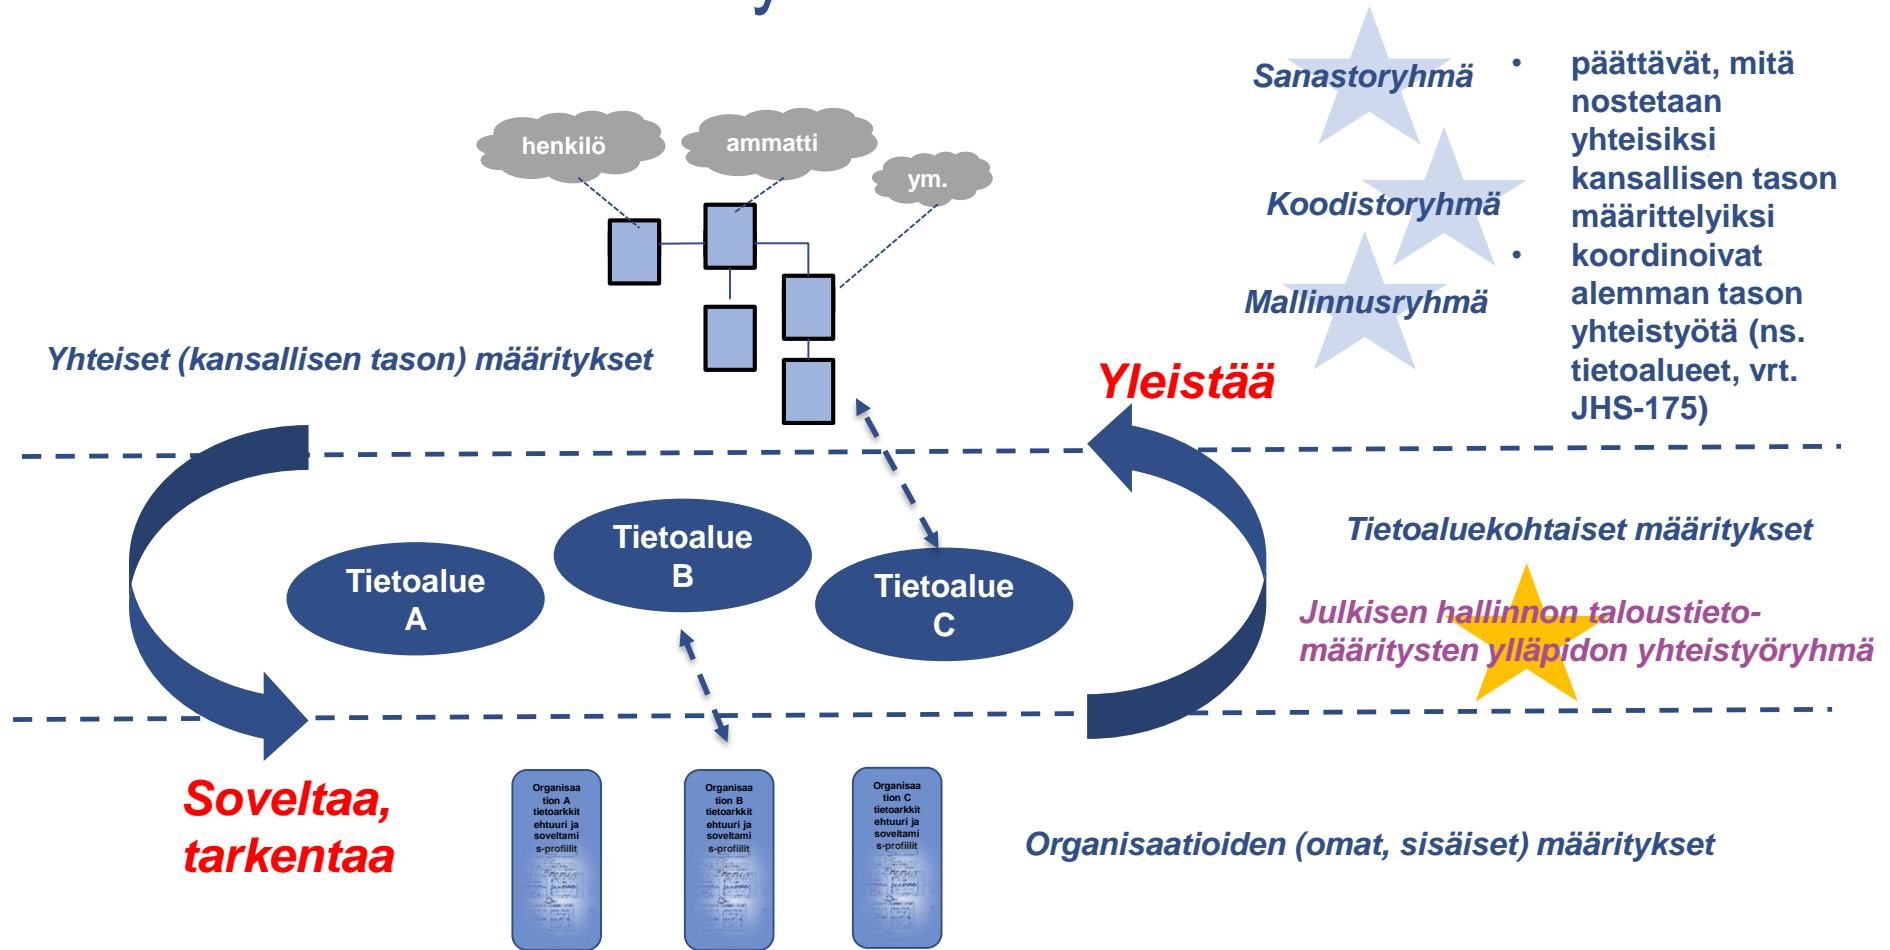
henkilö
ammatti
ym.

Sanastoryhmä
Koodistoryhmä
Mallinnusryhmä

• päättävät, mitä nostetaan yhteisiksi kansallisen tason määrittelyiksi
• koordinoivat alemman tason yhteistyötä (ns. tietoalueet, vrt. JHS-175)

Yhteiset (kansallisen tason) määritykset

Yleistää

Tietoalue A
Tietoalue B
Tietoalue C

Tietoaluekohtaiset määritykset

Julkisen hallinnon taloustietomääritysten ylläpidon yhteistyöryhmä

Soveltaa, tarkentaa

Organisaation A tietoarkkitehtuuri ja soveltamis-profiilit
Organisaation B tietoarkkitehtuuri ja soveltamis-profiilit
Organisaation C tietoarkkitehtuuri ja soveltamis-profiilit

Organisaatioiden (omat, sisäiset) määritykset